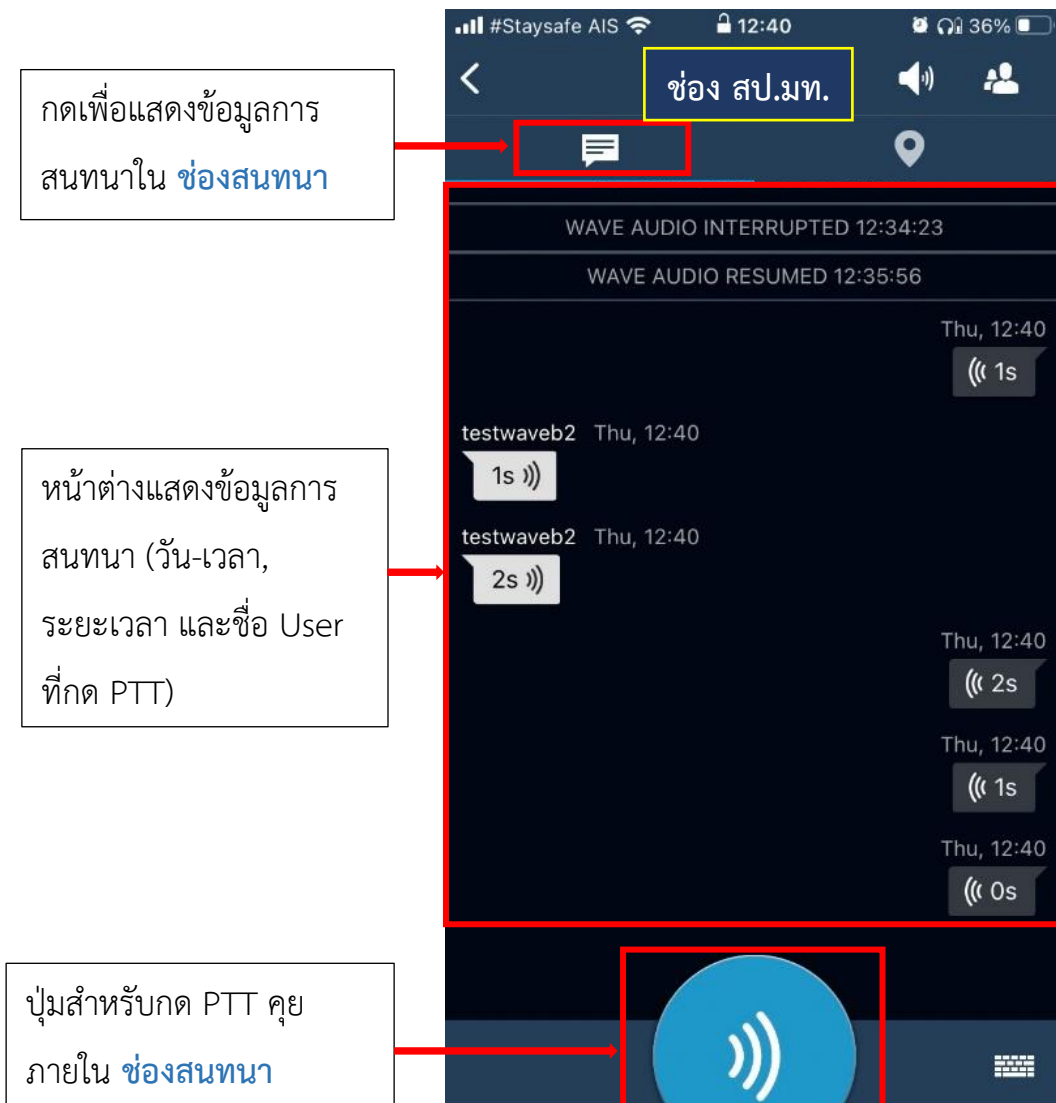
#Staysafe AIS 12:40 36%

ช่อง สป.มท.

กดเพื่อแสดงข้อมูลการสนทนาใน ช่องสนทนา

WAVE AUDIO INTERRUPTED 12:34:23

WAVE AUDIO RESUMED 12:35:56

Thu, 12:40
1s

testwaveb2 Thu, 12:40
1s

testwaveb2 Thu, 12:40
2s

Thu, 12:40
2s

Thu, 12:40
1s

Thu, 12:40
0s

หน้าต่างแสดงข้อมูลการสนทนา (วัน-เวลา, ระยะเวลา และชื่อ User ที่กด PTT)

ปุ่มสำหรับกด PTT คุยภายใน ช่องสนทนา